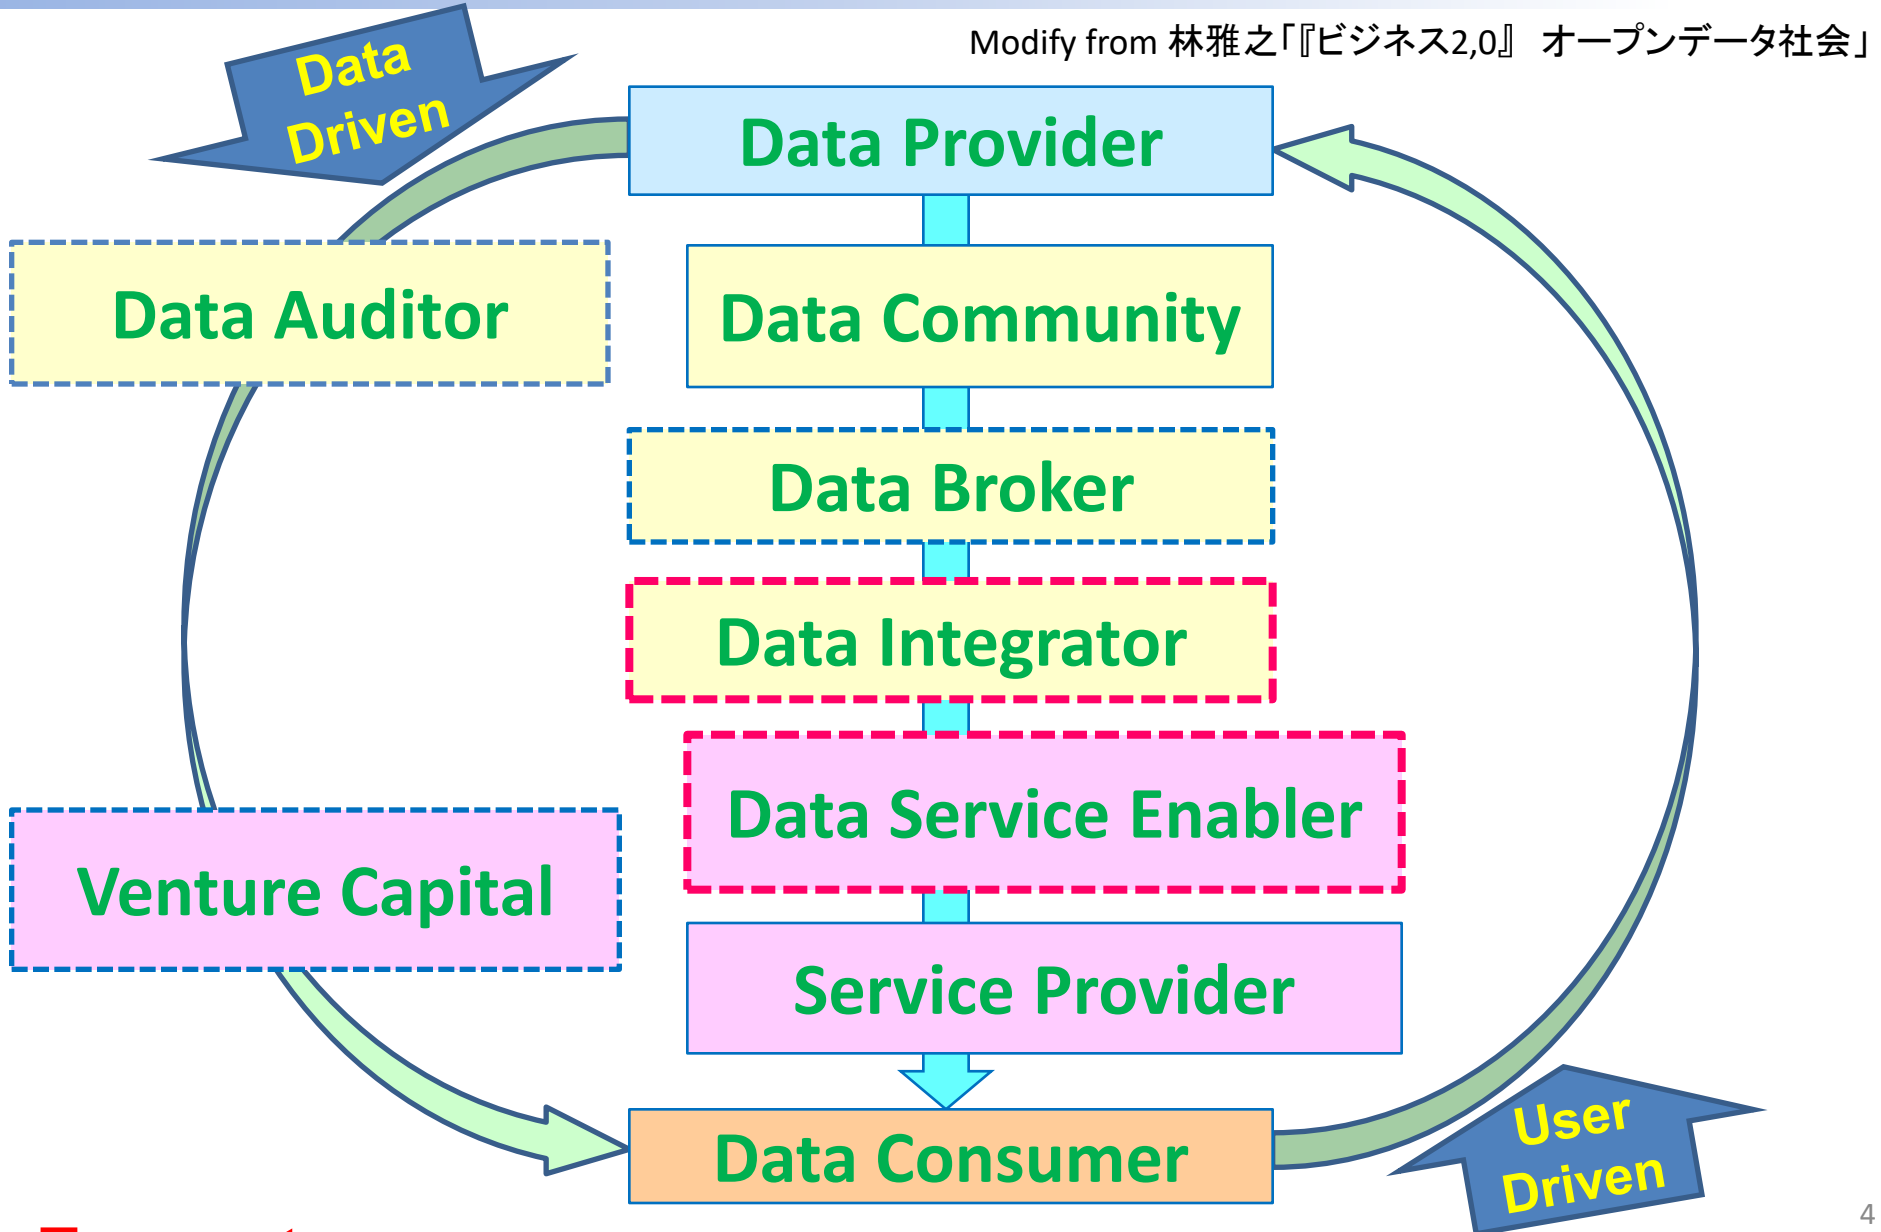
Modify from 林雅之「『ビジネス2,0』 オープンデータ社会」

Data Driven

Data Provider

Data Auditor

Data Community

Data Broker

Data Integrator

Data Service Enabler

Venture Capital

Service Provider

Data Consumer

User Driven

4